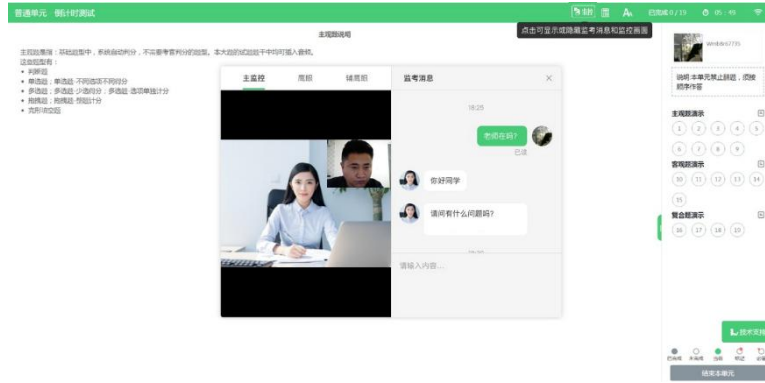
普通单元 倒计时测试

监控 已完成 0 / 19 05 : 45

点击可显示或隐藏监考消息和监控画面

主观题说明

主观题是指：与题目类型中，系统自动判分，不需要考官判分的题型。本大题的试题若干中均可插入音视频。
这些题型有：
• 判断题
• 单选题：单选题-不同选项不同得分
• 多选题：多选题-少选得分；多选题-选项单独计分
• 填空题：填空题-按空计分
• 完形填空题

主监控 屏幕 辅监控

监考消息

16:25

老师在吗？

已读

你好同学

请问有什么问题吗？

请输入内容...

Windows7735

说明: 本单元禁止跳题，须按顺序作答

主观题演示
1 2 3 4 5
6 7 8 9

客观题演示
10 11 12 13 14
15

复合题演示
16 17 18 19

技术支持

已作答 未作答 当前 标记

结束本单元